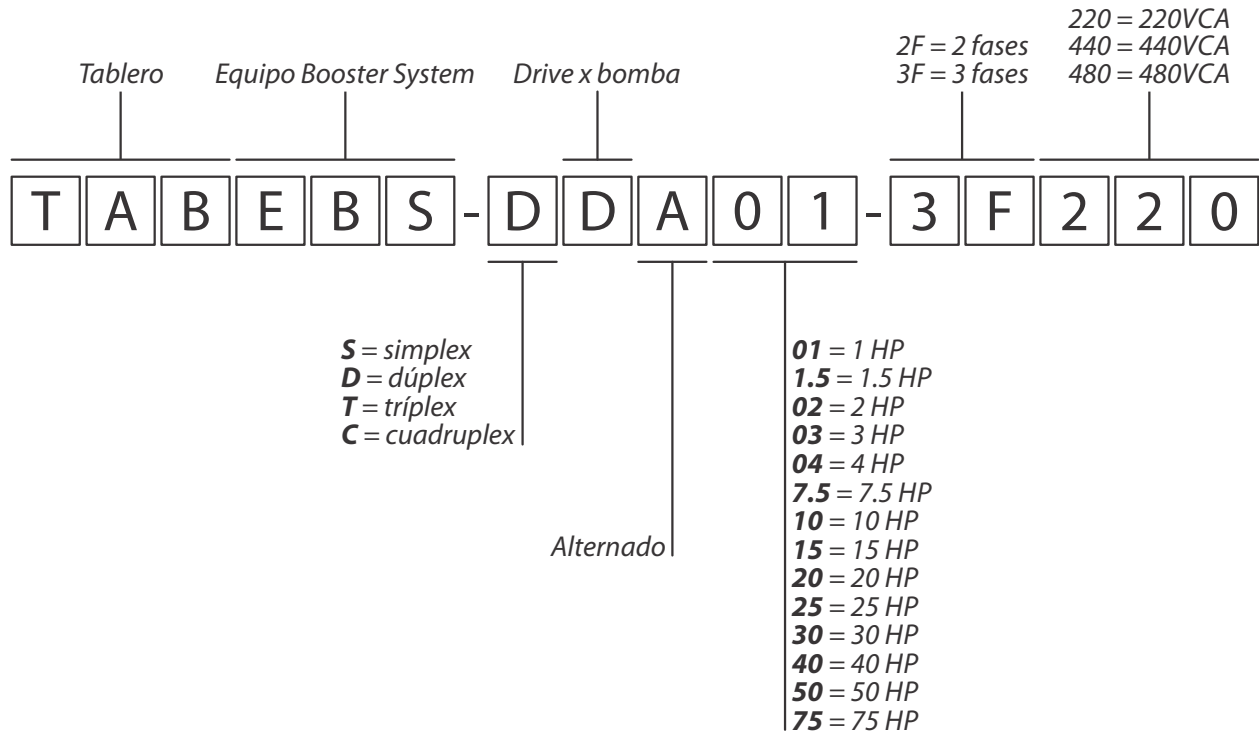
220 = 220VCA
2F = 2 fases
440 = 440VCA
3F = 3 fases
480 = 480VCA

Tablero
Equipo Booster System
Drive x bomba

T A B E B S - D D A 0 1 - 3 F 2 2 0

S = simplex
D = dúplex
T = tríplex
C = cuadruplex

Alternado

01 = 1 HP
1.5 = 1.5 HP
02 = 2 HP
03 = 3 HP
04 = 4 HP
7.5 = 7.5 HP
10 = 10 HP
15 = 15 HP
20 = 20 HP
25 = 25 HP
30 = 30 HP
40 = 40 HP
50 = 50 HP
75 = 75 HP